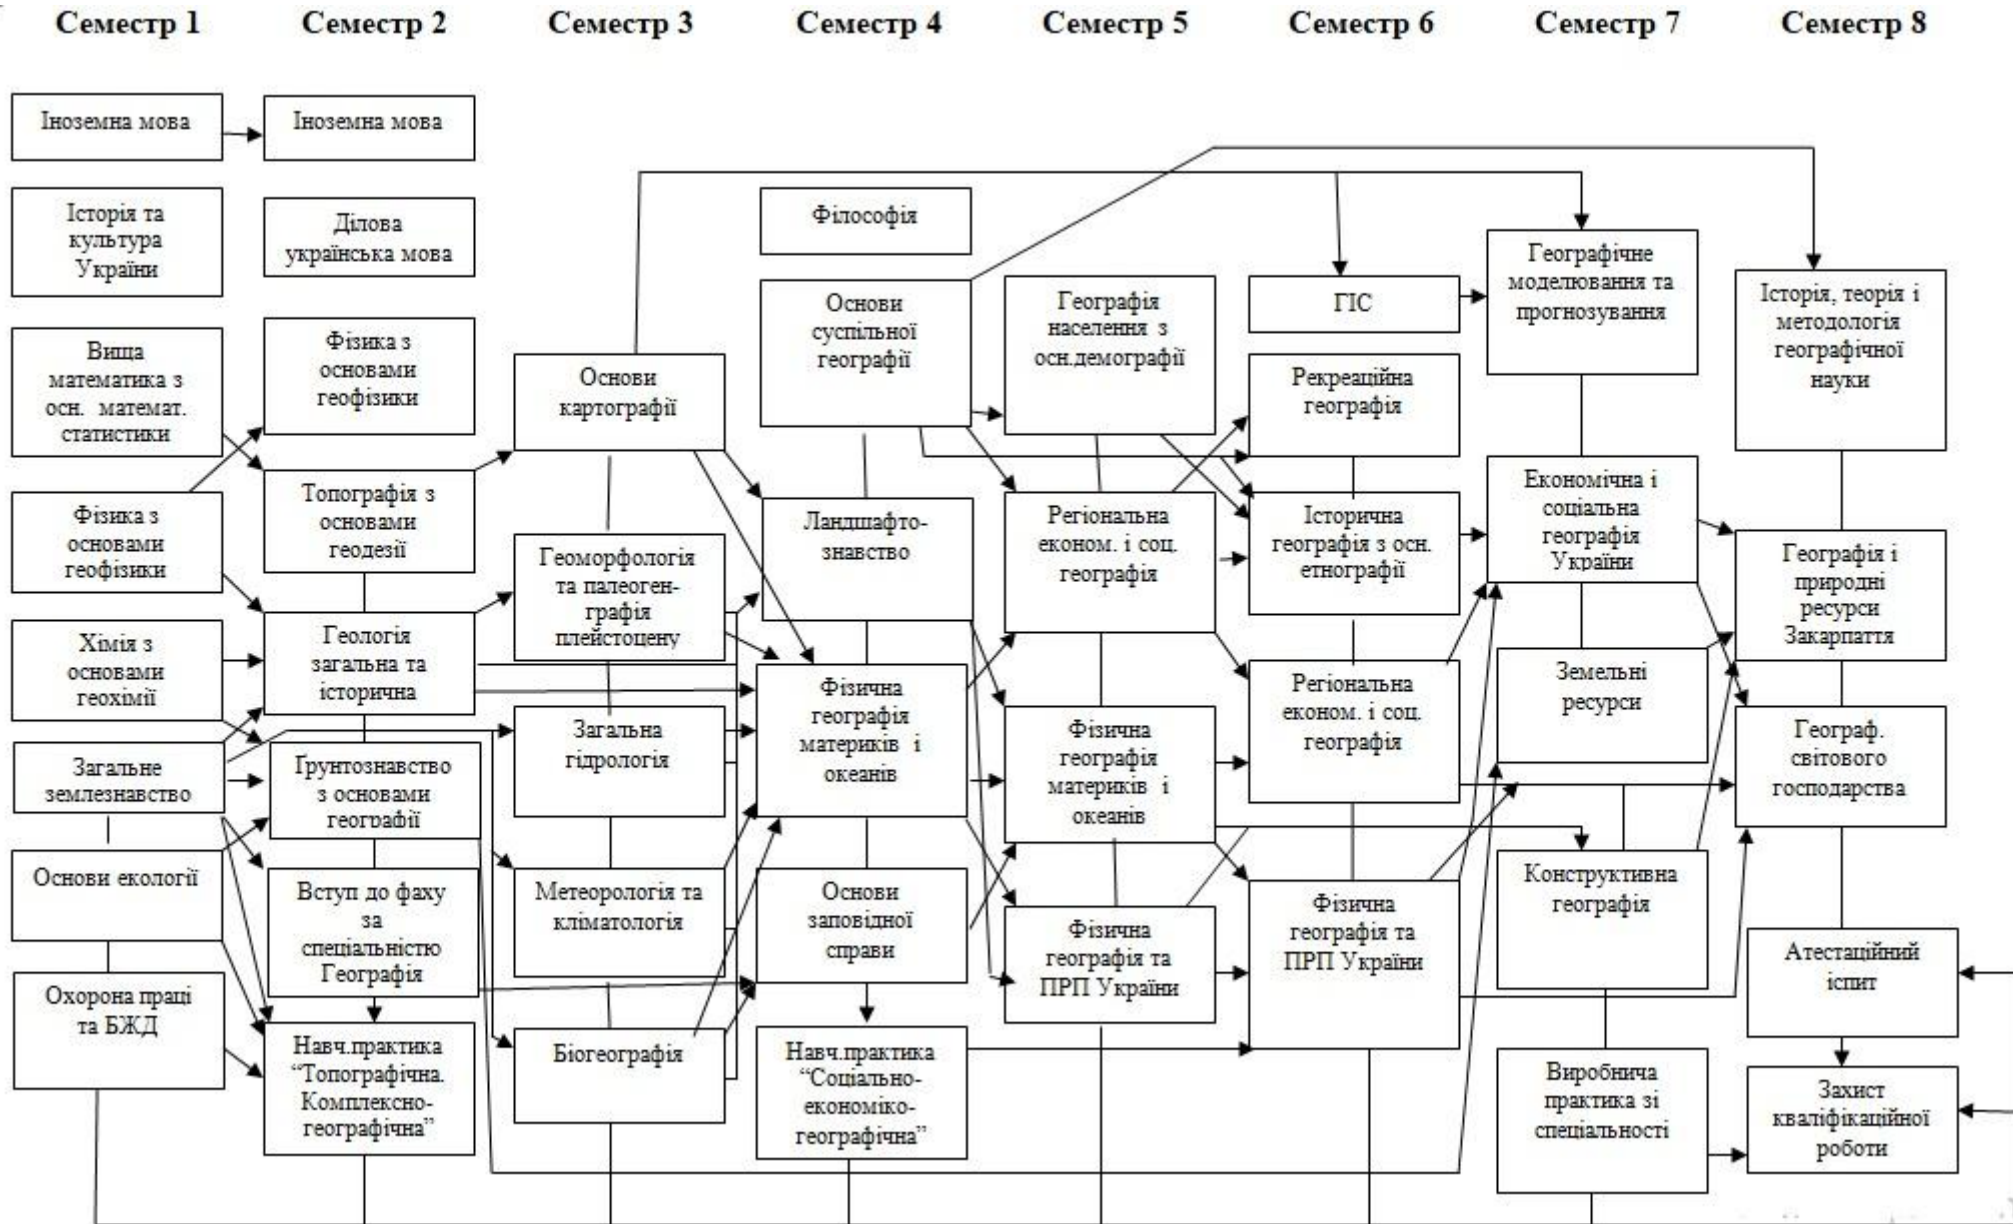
Семестр 1
Іноземна мова
Історія та культура України
Вища математика з осн. математ. статистики
Фізика з основами геофізики
Хімія з основами геохімії
Загальне землезнавство
Основи екології
Охорона праці та БЖД

Семестр 2
Іноземна мова
Ділова українська мова
Фізика з основами геофізики
Топографія з основами геодезії
Геологія загальна та історична
Грунтознавство з основами географії
Вступ до фаху за спеціальністю Географія
Навч.практика "Топографічна. Комплексно-географічна"

Семестр 3
Основи картографії
Геоморфологія та палеогеографія плейстоцену
Загальна гідрологія
Метеорологія та кліматологія
Біогеографія

Семестр 4
Філософія
Основи суспільної географії
Ландшафтознавство
Фізична географія материків і океанів
Основи заповідної справи
Навч.практика "Соціально-економіко-географічна"

Семестр 5
Географія населення з осн.демографії
Регіональна економ. і соц. географія
Фізична географія материків і океанів
Фізична географія та ПРП України

Семестр 6
ГІС
Рекреаційна географія
Історична географія з осн. етнографії
Регіональна економ. і соц. географія
Фізична географія та ПРП України

Семестр 7
Географічне моделювання та прогнозування
Економічна і соціальна географія України
Земельні ресурси
Конструктивна географія
Виробнича практика зі спеціальності

Семестр 8
Історія, теорія і методологія географічної науки
Географія і природні ресурси Закарпаття
Географ. світового господарства
Атестаційний іспит
Захист кваліфікаційної роботи